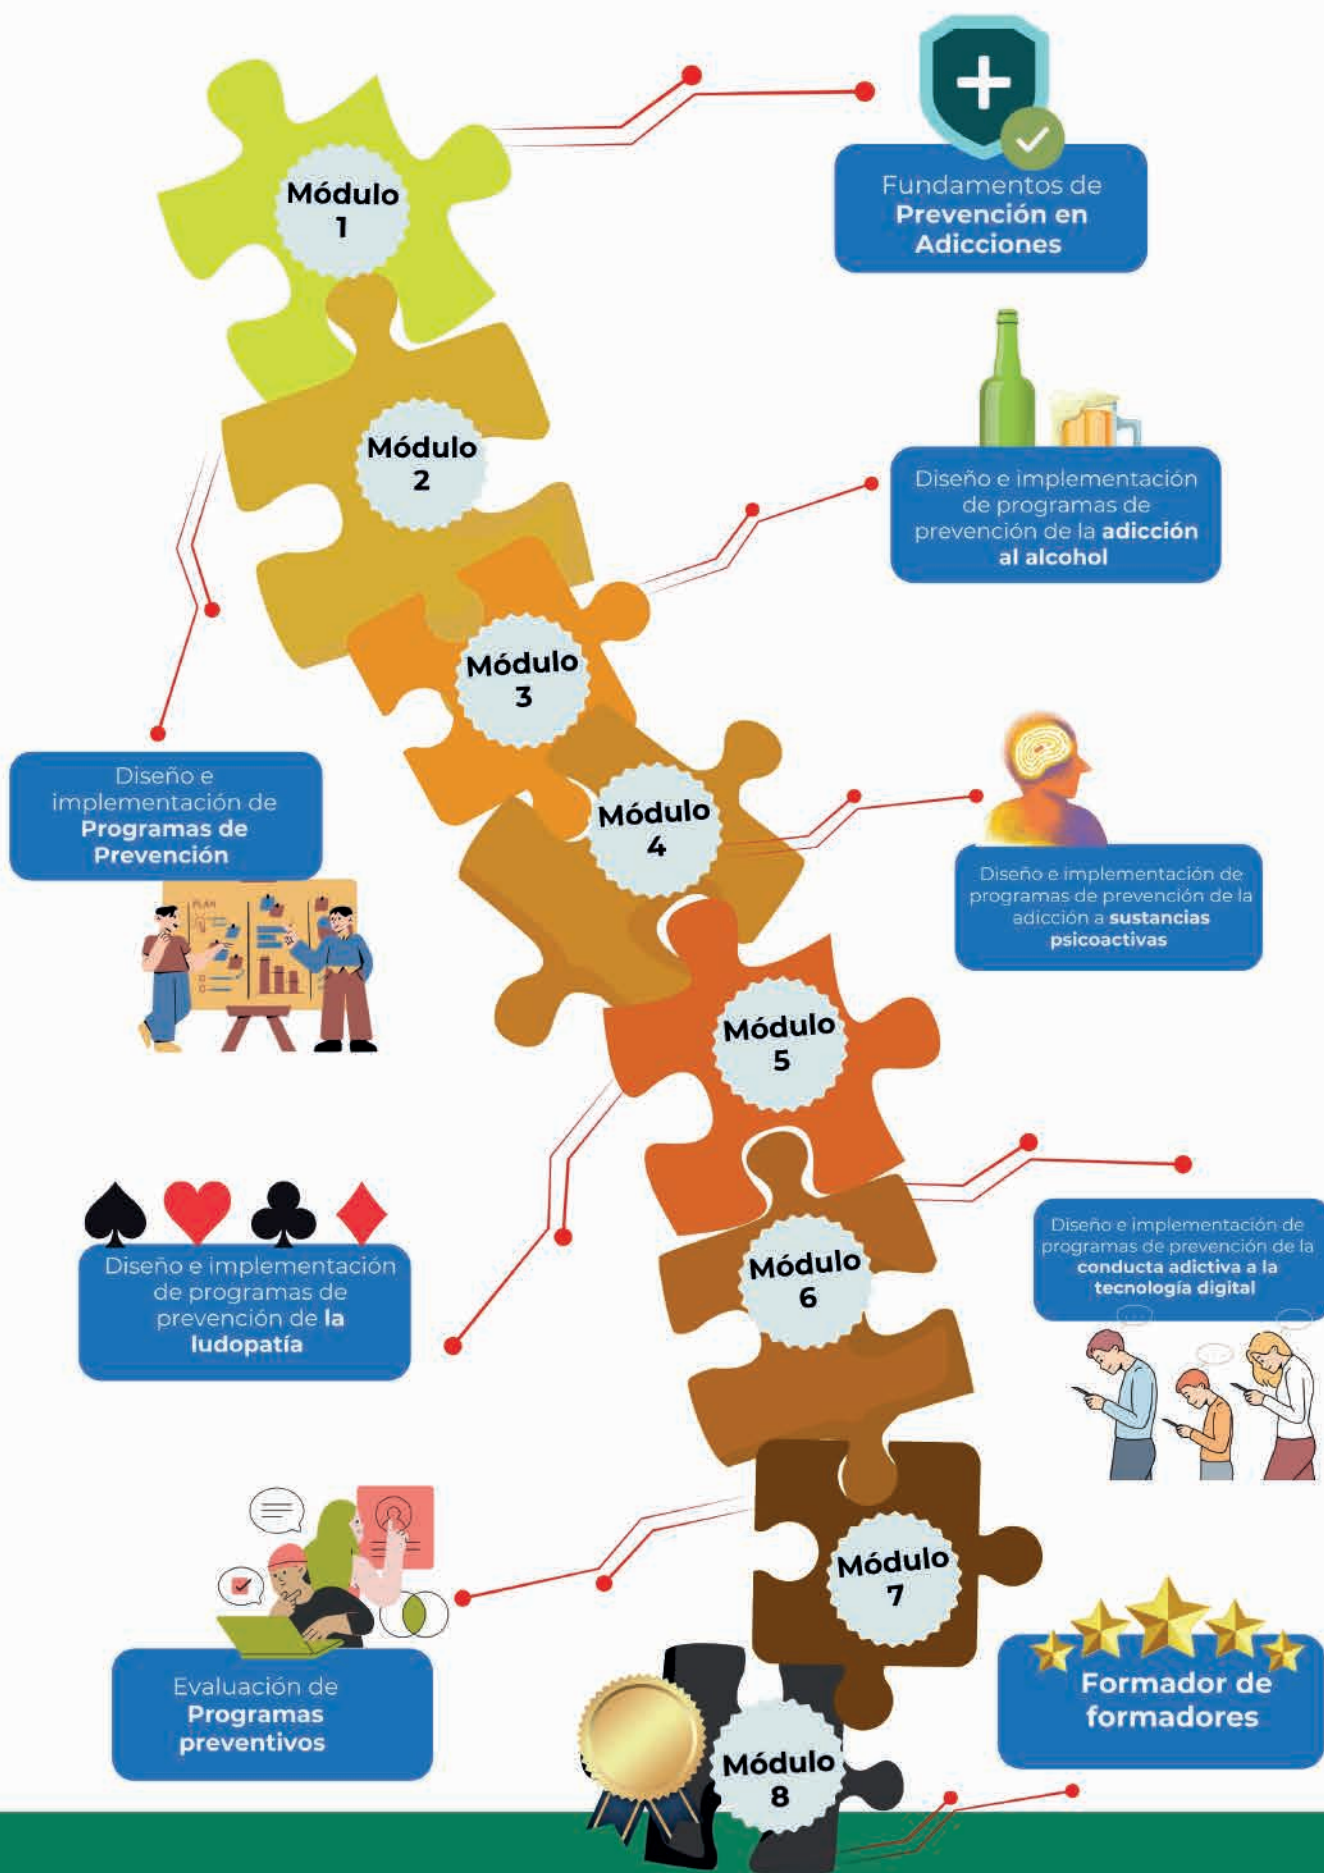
Módulo 1

Fundamentos de **Prevención en Adicciones**

Módulo 2

Diseño e implementación de **Programas de Prevención**

Diseño e implementación de programas de prevención de la **adicción al alcohol**

Módulo 3

Módulo 4

Diseño e implementación de programas de prevención de la adicción a **sustancias psicoactivas**

PLAN

Módulo 5

Diseño e implementación de programas de prevención de **la ludopatía**

Módulo 6

Diseño e implementación de programas de prevención de la **conducta adictiva a la tecnología digital**

Módulo 7

Evaluación de **Programas preventivos**

Formador de formadores

Módulo 8